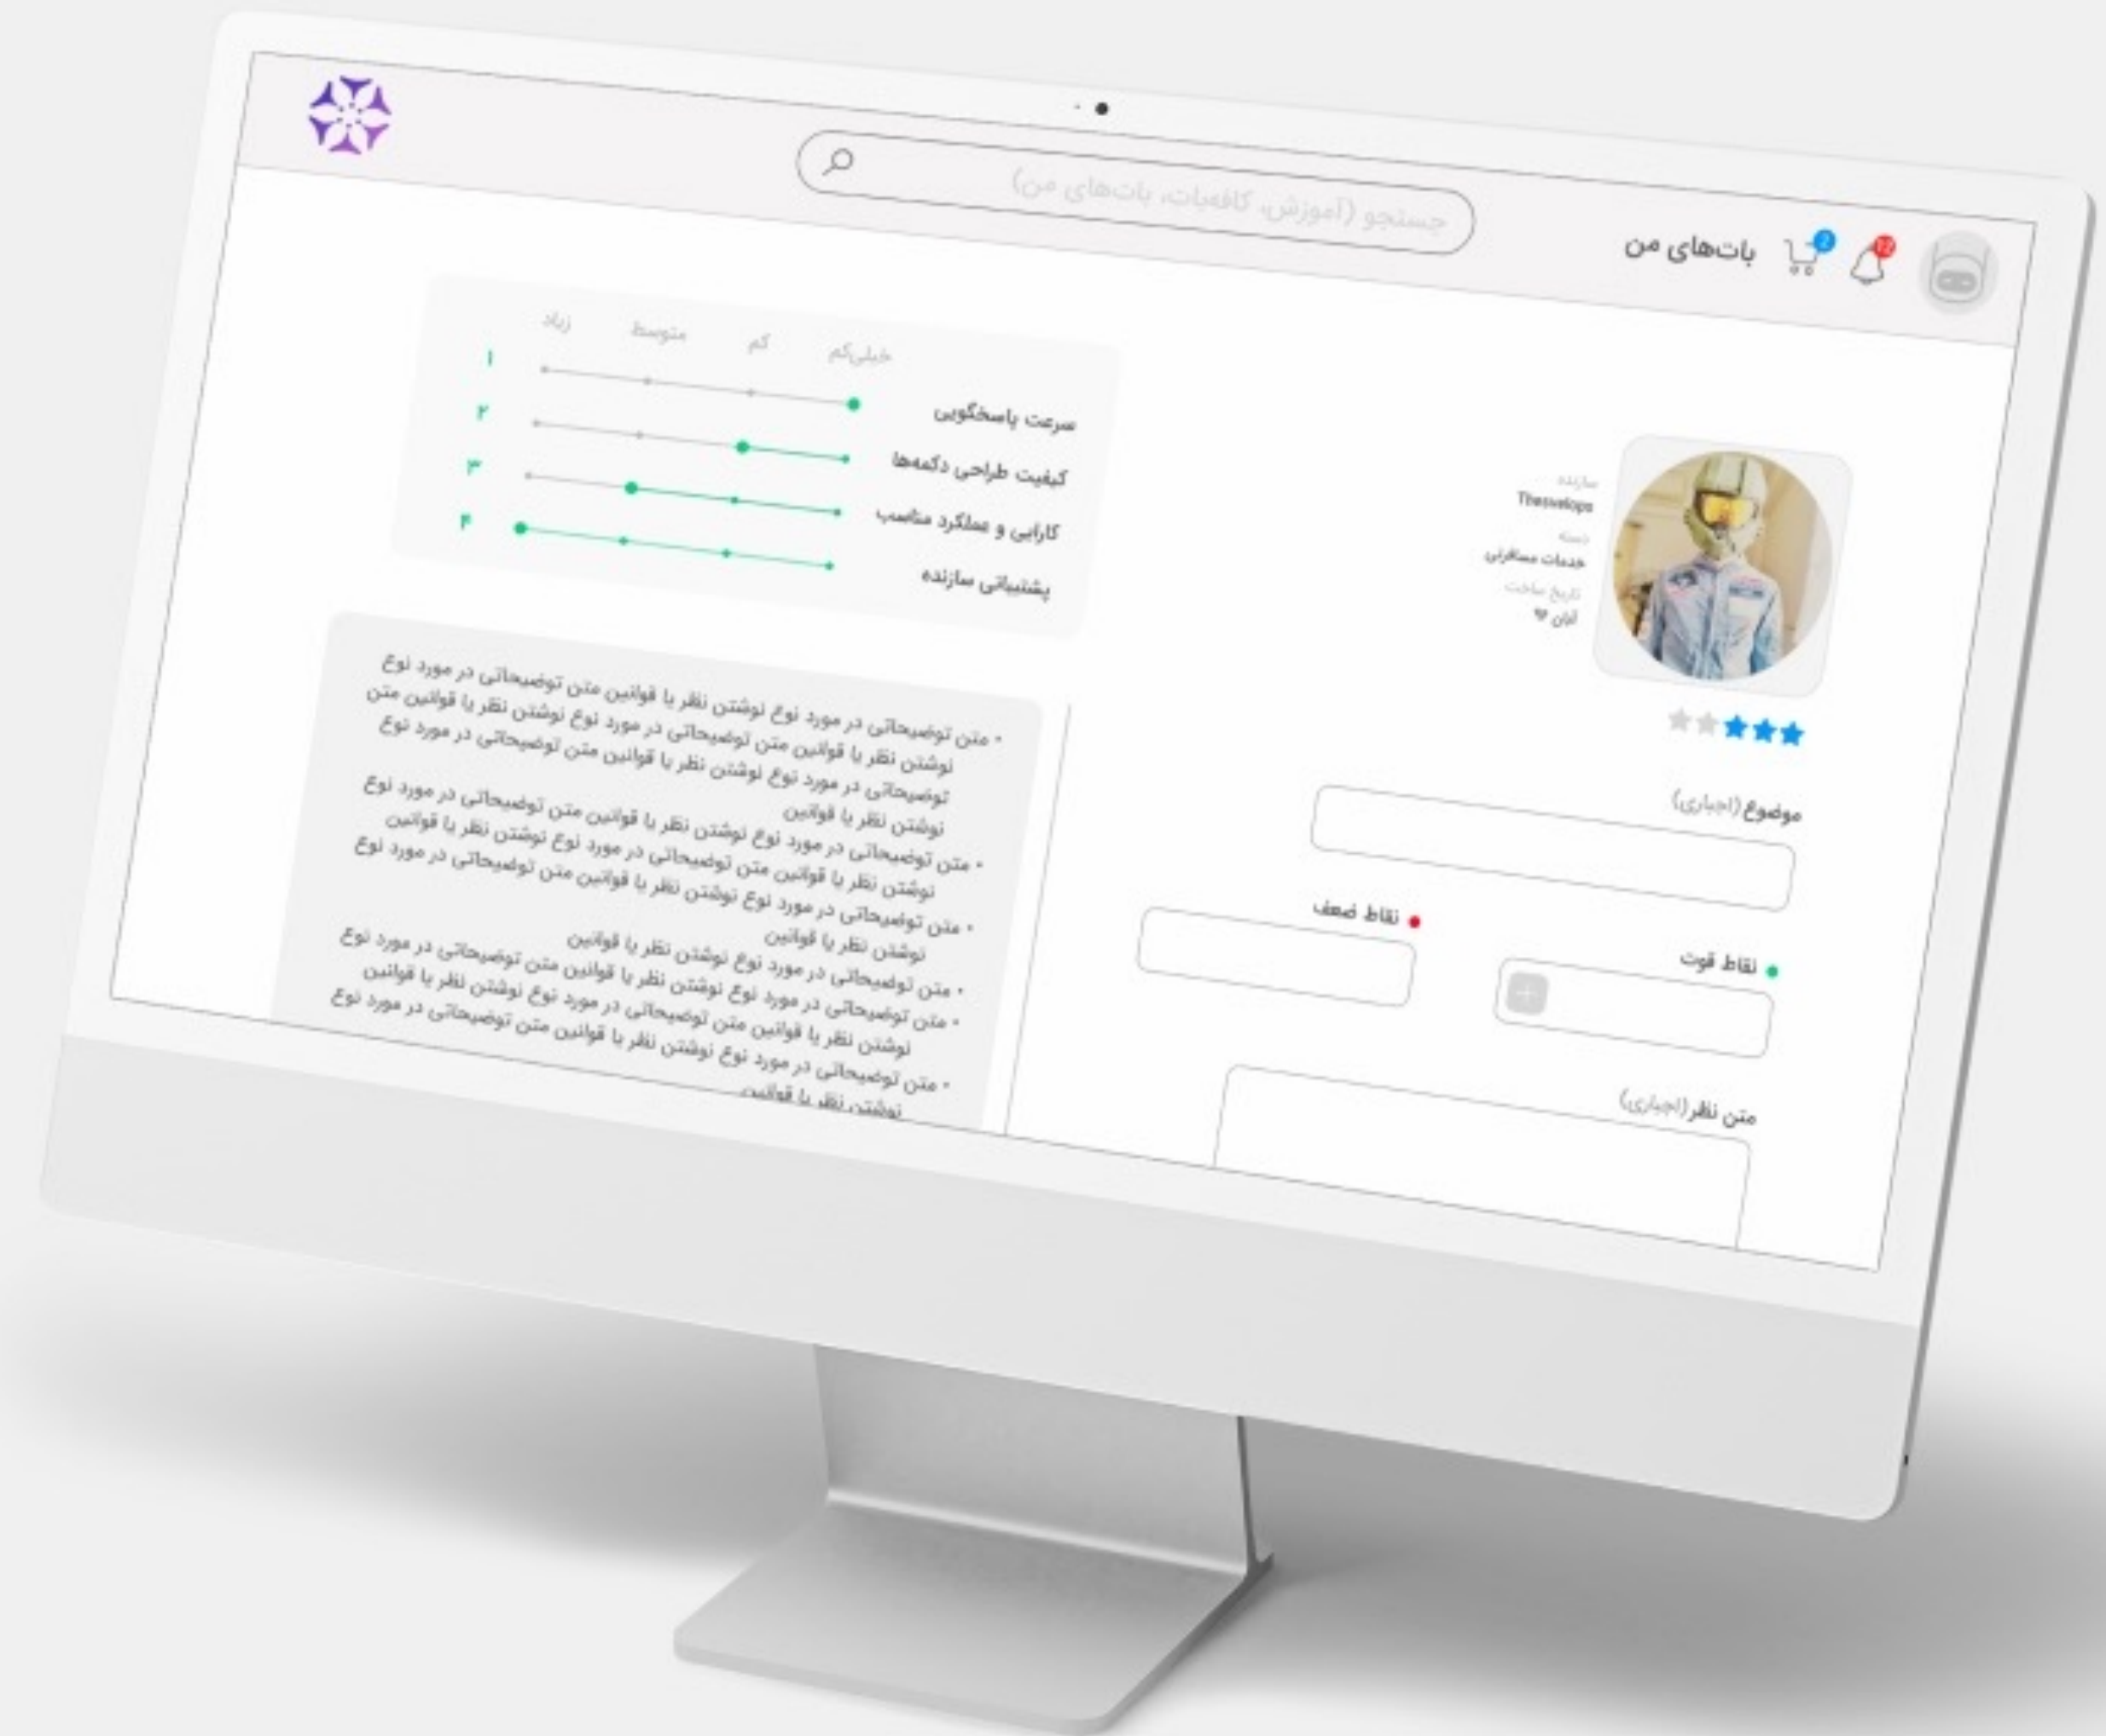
جستجو (آموزش، کافه‌بات، بات‌های من)

12
2
بات‌های من

خیلی‌کم
کم
متوسط
زیاد

۱
۲
۳
۴

سرعت پاسخگویی
کیفیت طراحی دکمه‌ها
کارایی و عملکرد مناسب
پشتیبانی سازنده

سازنده
Thesvelops
دسته
خدمات مسافرتی
تاریخ ساخت
آبان ۹۴

• متن توضیحاتی در مورد نوع نوشتن نظر یا قوانین متن توضیحاتی در مورد نوع نوشتن نظر یا قوانین متن توضیحاتی در مورد نوع نوشتن نظر یا قوانین متن توضیحاتی در مورد نوع نوشتن نظر یا قوانین متن توضیحاتی در مورد نوع نوشتن نظر یا قوانین

• متن توضیحاتی در مورد نوع نوشتن نظر یا قوانین متن توضیحاتی در مورد نوع نوشتن نظر یا قوانین متن توضیحاتی در مورد نوع نوشتن نظر یا قوانین

• متن توضیحاتی در مورد نوع نوشتن نظر یا قوانین متن توضیحاتی در مورد نوع نوشتن نظر یا قوانین

• متن توضیحاتی در مورد نوع نوشتن نظر یا قوانین متن توضیحاتی در مورد نوع نوشتن نظر یا قوانین

• متن توضیحاتی در مورد نوع نوشتن نظر یا قوانین متن توضیحاتی در مورد نوع نوشتن نظر یا قوانین

• متن توضیحاتی در مورد نوع نوشتن نظر یا قوانین متن توضیحاتی در مورد نوع نوشتن نظر یا قوانین

موضوع (اجباری)

نقاط ضعف

نقاط قوت

+

متن نظر (اجباری)